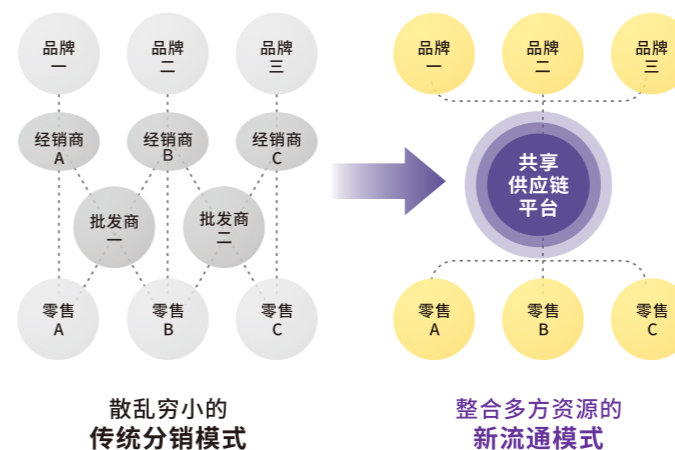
品牌
一

品牌
二

品牌
三

经销商
A

经销商
B

经销商
C

批发商
一

批发商
二

零售
A

零售
B

零售
C

散乱穷小的
传统分销模式

品牌
一

品牌
二

品牌
三

共享
供应链
平台

零售
A

零售
B

零售
C

整合多方资源的
新流通模式